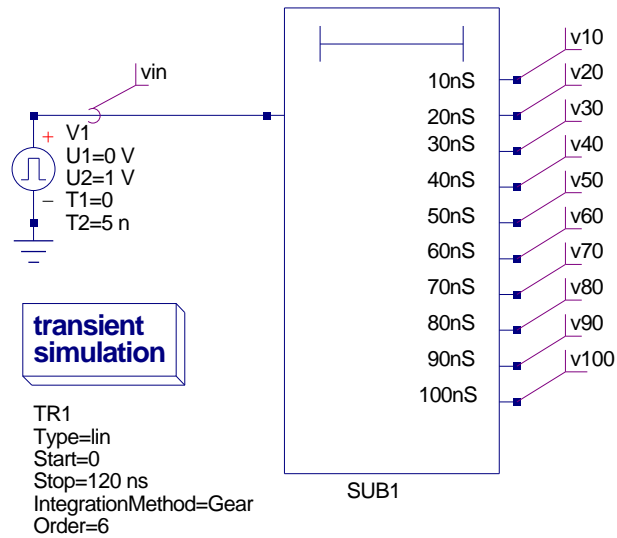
vin

+ V1
U1=0 V
U2=1 V
− T1=0
T2=5 n

10nS
20nS
30nS
40nS
50nS
60nS
70nS
80nS
90nS
100nS

v10
v20
v30
v40
v50
v60
v70
v80
v90
v100

SUB1

transient simulation

TR1
Type=lin
Start=0
Stop=120 ns
IntegrationMethod=Gear
Order=6